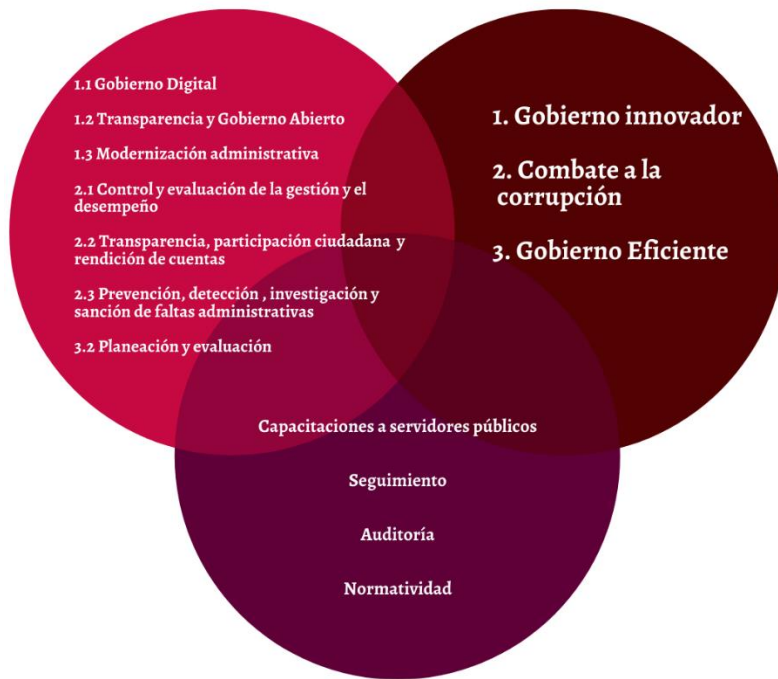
1.1 Gobierno Digital

1.2 Transparencia y Gobierno Abierto

1.3 Modernización administrativa

2.1 Control y evaluación de la gestión y el desempeño

2.2 Transparencia, participación ciudadana y rendición de cuentas

2.3 Prevención, detección , investigación y sanción de faltas administrativas

3.2 Planeación y evaluación

1. Gobierno innovador

2. Combate a la corrupción

3. Gobierno Eficiente

Capacitaciones a servidores públicos

Seguimiento

Auditoría

Normatividad